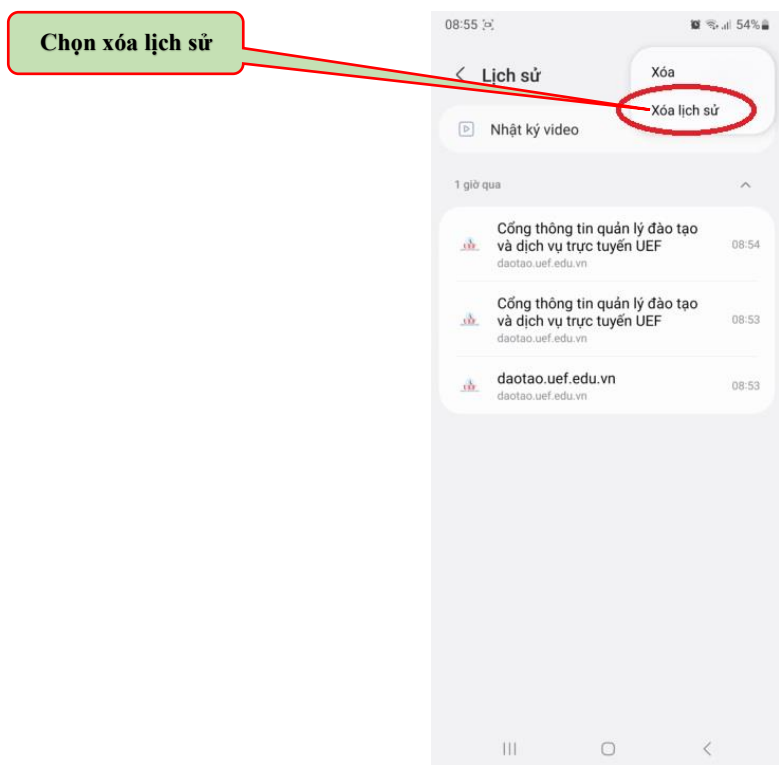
Chọn xóa lịch sử

08:55 54%

Lịch sử

Xóa

Xóa lịch sử

Nhật ký video

1 giờ qua

Cổng thông tin quản lý đào tạo và dịch vụ trực tuyến UEF
daotao.uef.edu.vn
08:54

Cổng thông tin quản lý đào tạo và dịch vụ trực tuyến UEF
daotao.uef.edu.vn
08:53

daotao.uef.edu.vn
daotao.uef.edu.vn
08:53